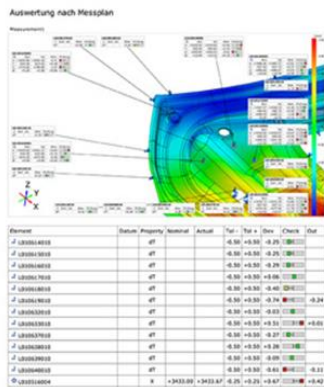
Auswertung nach Messplan

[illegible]

| Element | Datum | Property | Nominal | Actual | Tol - | Tol + | Dev | Check | Out |
|---|---|---|---|---|---|---|---|---|---|
| LS10014010 | | dT | | | -0.50 | +0.50 | -0.25 | | |
| LS10013010 | | dT | | | -0.50 | +0.50 | -0.25 | | |
| LS10016010 | | dT | | | -0.50 | +0.50 | -0.29 | | |
| LS10017010 | | dT | | | -0.50 | +0.50 | +0.06 | | |
| LS10018010 | | dT | | | -0.50 | +0.50 | -0.40 | | |
| LS10019010 | | dT | | | -0.50 | +0.50 | -0.74 | | -0.24 |
| LS10032010 | | dT | | | -0.50 | +0.50 | -0.03 | | |
| LS10033010 | | dT | | | -0.50 | +0.50 | +0.51 | | +0.01 |
| LS10037010 | | dT | | | -0.50 | +0.50 | -0.27 | | |
| LS10038010 | | dT | | | -0.50 | +0.50 | +0.26 | | |
| LS10039010 | | dT | | | -0.50 | +0.50 | -0.05 | | |
| LS10040010 | | dT | | | -0.50 | +0.50 | -0.61 | | -0.11 |
| LS10016004 | | X | +3433.00 | +3432.67 | -0.25 | +0.25 | -0.67 | | -0.42 |